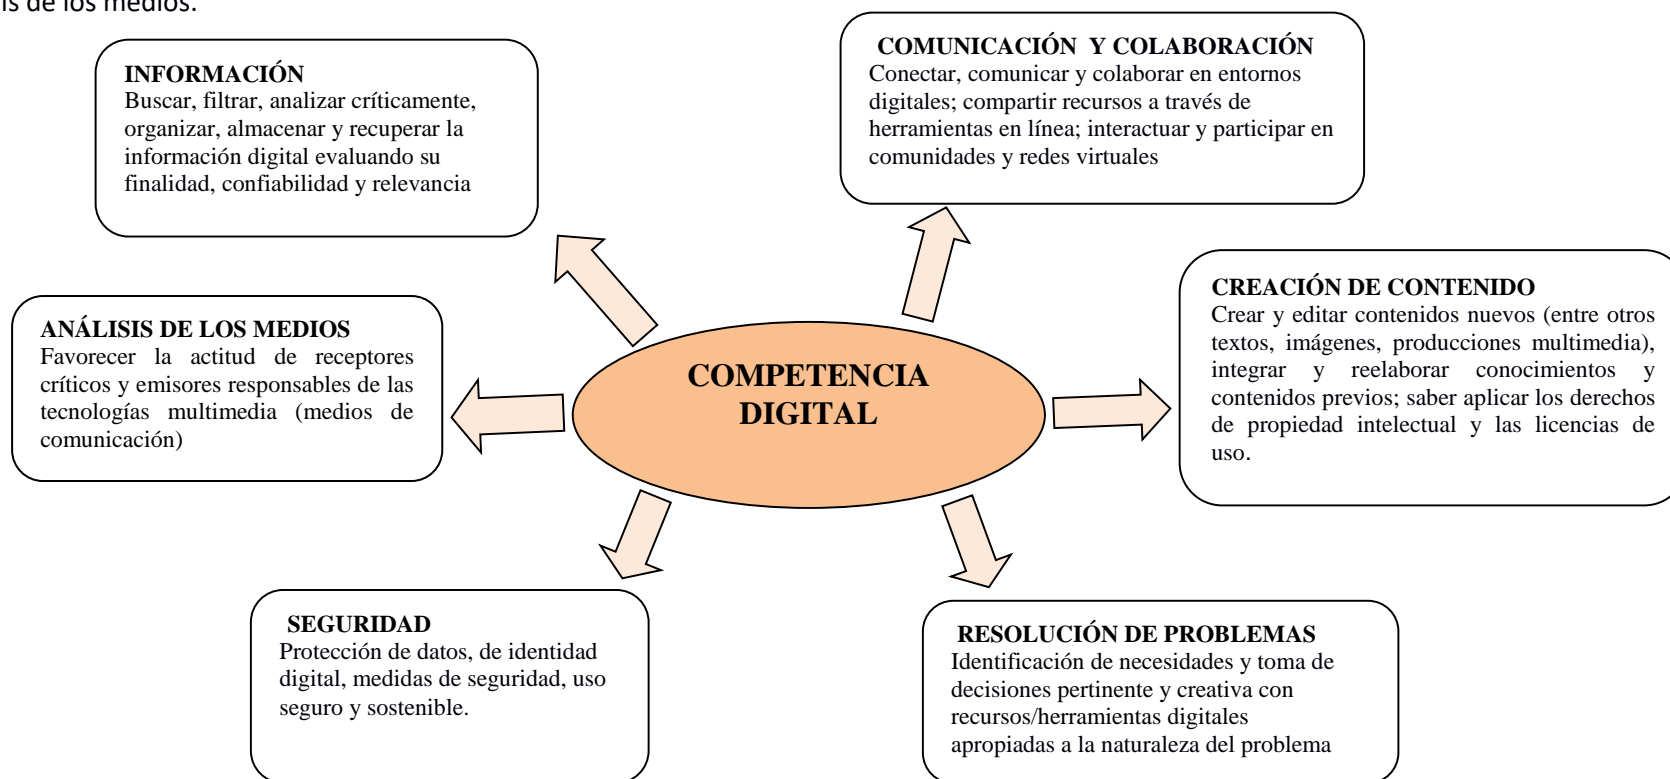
is de los medios.

INFORMACIÓN
Buscar, filtrar, analizar críticamente, organizar, almacenar y recuperar la información digital evaluando su finalidad, confiabilidad y relevancia

COMUNICACIÓN Y COLABORACIÓN
Conectar, comunicar y colaborar en entornos digitales; compartir recursos a través de herramientas en línea; interactuar y participar en comunidades y redes virtuales

CREACIÓN DE CONTENIDO
Crear y editar contenidos nuevos (entre otros textos, imágenes, producciones multimedia), integrar y reelaborar conocimientos y contenidos previos; saber aplicar los derechos de propiedad intelectual y las licencias de uso.

ANÁLISIS DE LOS MEDIOS
Favorecer la actitud de receptores críticos y emisores responsables de las tecnologías multimedia (medios de comunicación)

COMPETENCIA DIGITAL

SEGURIDAD
Protección de datos, de identidad digital, medidas de seguridad, uso seguro y sostenible.

RESOLUCIÓN DE PROBLEMAS
Identificación de necesidades y toma de decisiones pertinente y creativa con recursos/herramientas digitales apropiadas a la naturaleza del problema